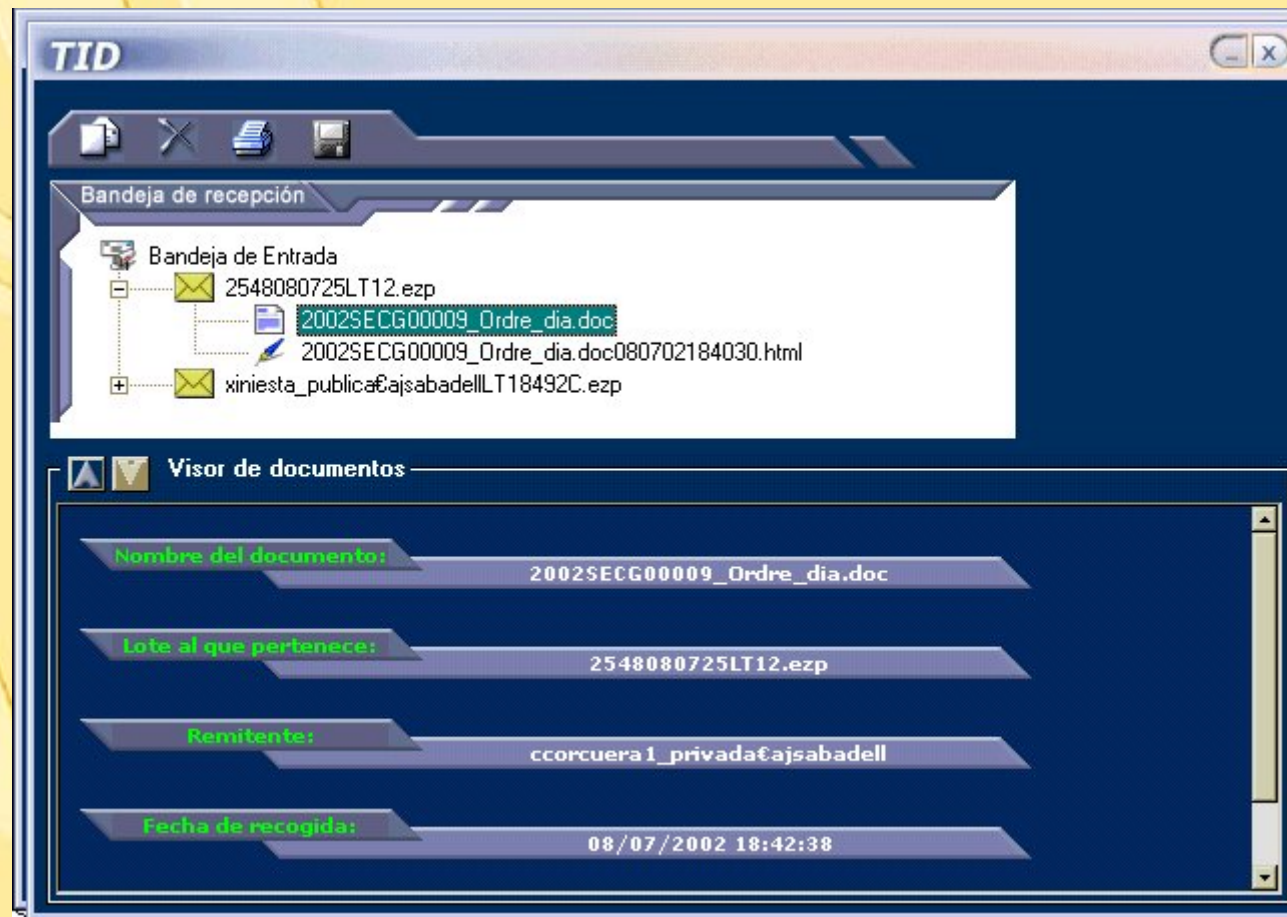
TID

Bandeja de recepción

Bandeja de Entrada
2548080725LT12.ezp
2002SECG00009_Ordre_dia.doc
2002SECG00009_Ordre_dia.doc080702184030.html
xiniesta_publica€ajsabadellLT18492C.ezp

Visor de documentos

Nombre del documento:
2002SECG00009_Ordre_dia.doc

Lote al que pertenece:
2548080725LT12.ezp

Remitente:
ccorcuera1_privada€ajsabadell

Fecha de recogida:
08/07/2002 18:42:38